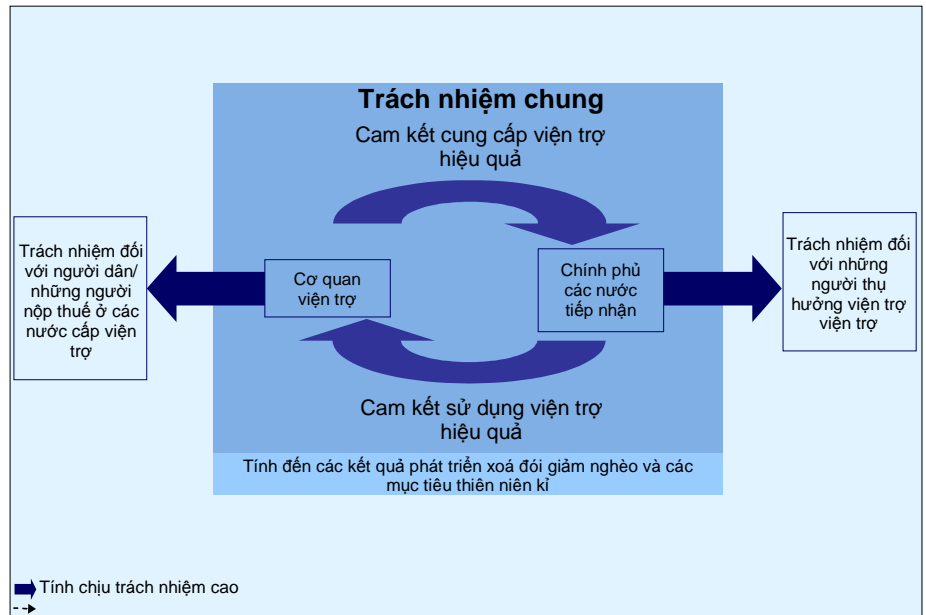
Trách nhiệm chung

Cam kết cung cấp viện trợ hiệu quả

Trách nhiệm đối với người dân/ những người nộp thuế ở các nước cấp viện trợ

Cơ quan viện trợ

Chính phủ các nước tiếp nhận

Trách nhiệm đối với những người thụ hưởng viện trợ viện trợ

Cam kết sử dụng viện trợ hiệu quả

Tính đến các kết quả phát triển xoá đói giảm nghèo và các mục tiêu thiên niên kỉ

Tính chịu trách nhiệm cao